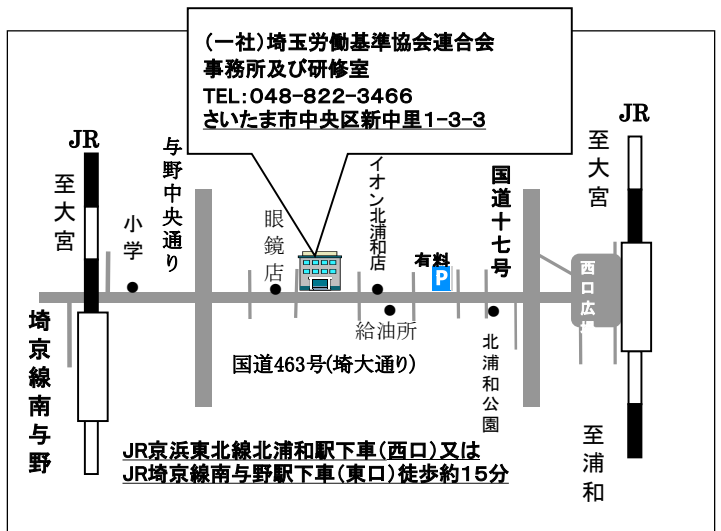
(一社)埼玉労働基準協会連合会
事務所及び研修室
TEL:048-822-3466
さいたま市中央区新中里1-3-3

JR
至大宮

与野中央通り

小学

眼鏡店

イオン北浦和店

国道十七号

有料
P

JR
至大宮

西口広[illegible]

埼京線南与野

給油所

北浦和公園

国道463号(埼大通り)

JR京浜東北線北浦和駅下車(西口)又は
JR埼京線南与野駅下車(東口)徒歩約15分

至浦和